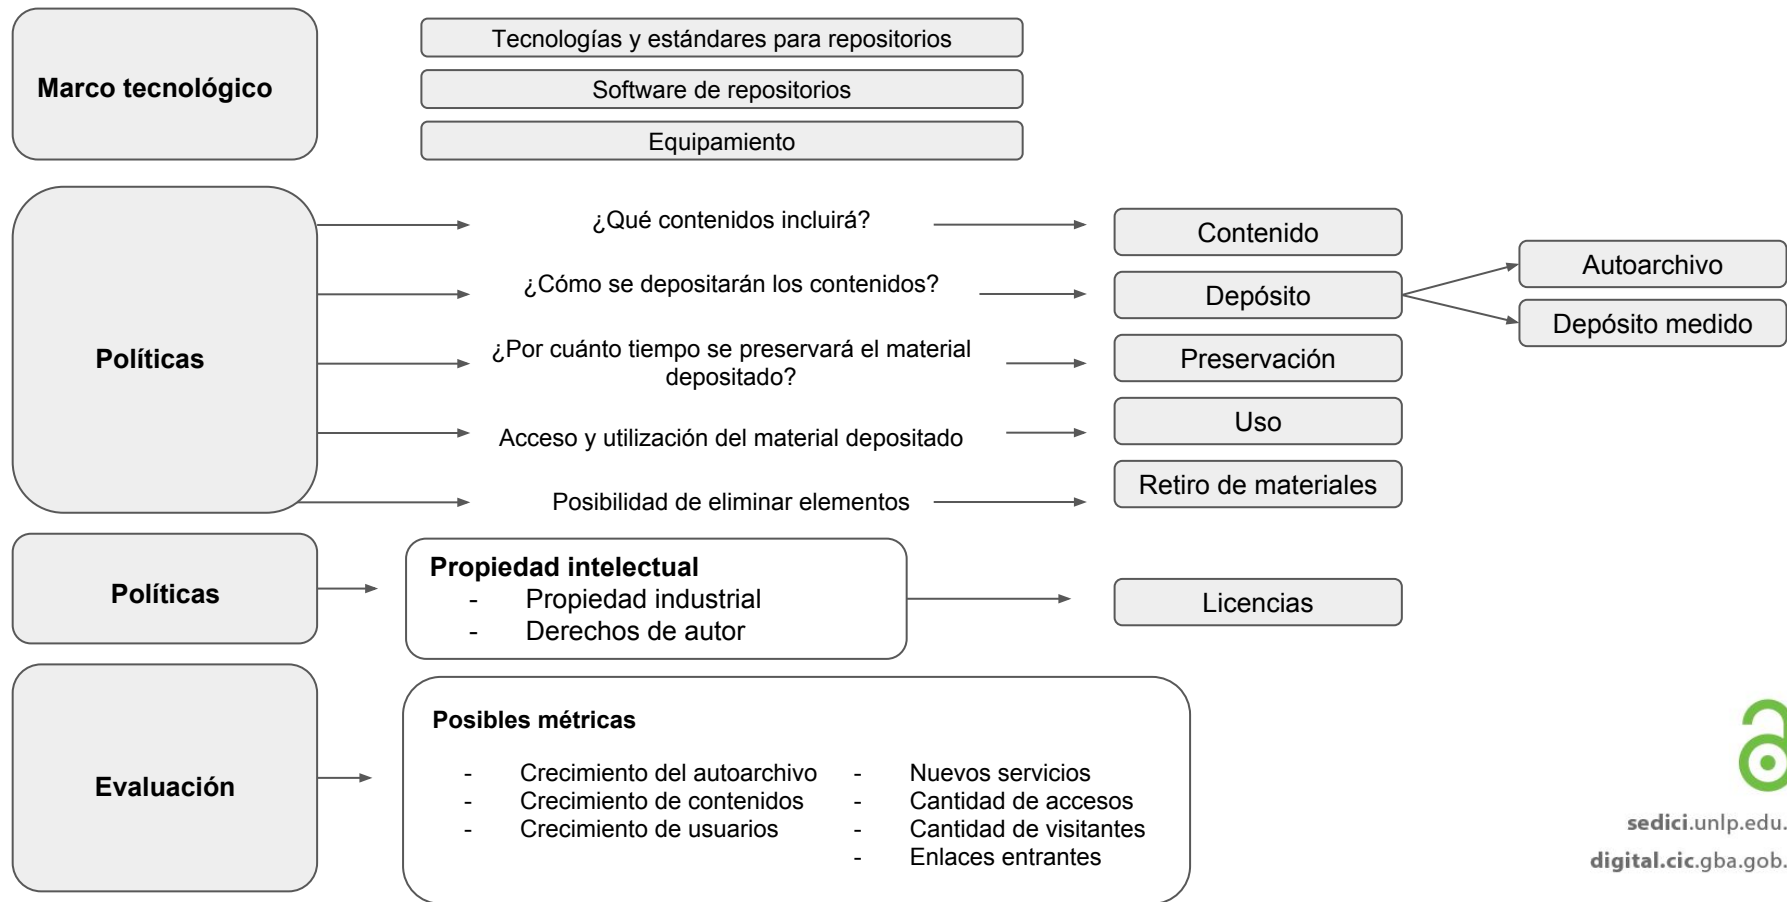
Marco tecnológico

Tecnologías y estándares para repositorios

Software de repositorios

Equipamiento

Políticas

¿Qué contenidos incluirá?

Contenido

¿Cómo se depositarán los contenidos?

Depósito

Autoarchivo

Depósito medido

¿Por cuánto tiempo se preservará el material depositado?

Preservación

Acceso y utilización del material depositado

Uso

Posibilidad de eliminar elementos

Retiro de materiales

Políticas

Propiedad intelectual
- Propiedad industrial
- Derechos de autor

Licencias

Evaluación

Posibles métricas

- Crecimiento del autoarchivo
- Crecimiento de contenidos
- Crecimiento de usuarios

- Nuevos servicios
- Cantidad de accesos
- Cantidad de visitantes
- Enlaces entrantes

sedici.unlp.edu.
digital.cic.gba.gob.